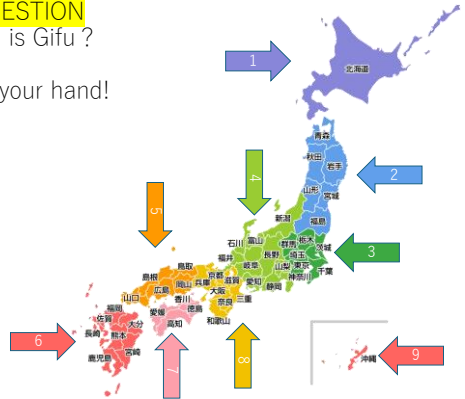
ESTION
is Gifu ?

your hand!

1
北海道
青森
秋田
岩手
2
山形
宮城
4
新潟
福島
5
石川
富山
群馬
栃木
茨城
3
福井
長野
埼玉
東京
千葉
岐阜
山梨
神奈川
鳥取
京都
滋賀
愛知
静岡
島根
岡山
兵庫
大阪
三重
広島
奈良
山口
香川
徳島
和歌山
福岡
愛媛
高知
佐賀
大分
6
長崎
熊本
宮崎
鹿児島
7
8
沖縄
9